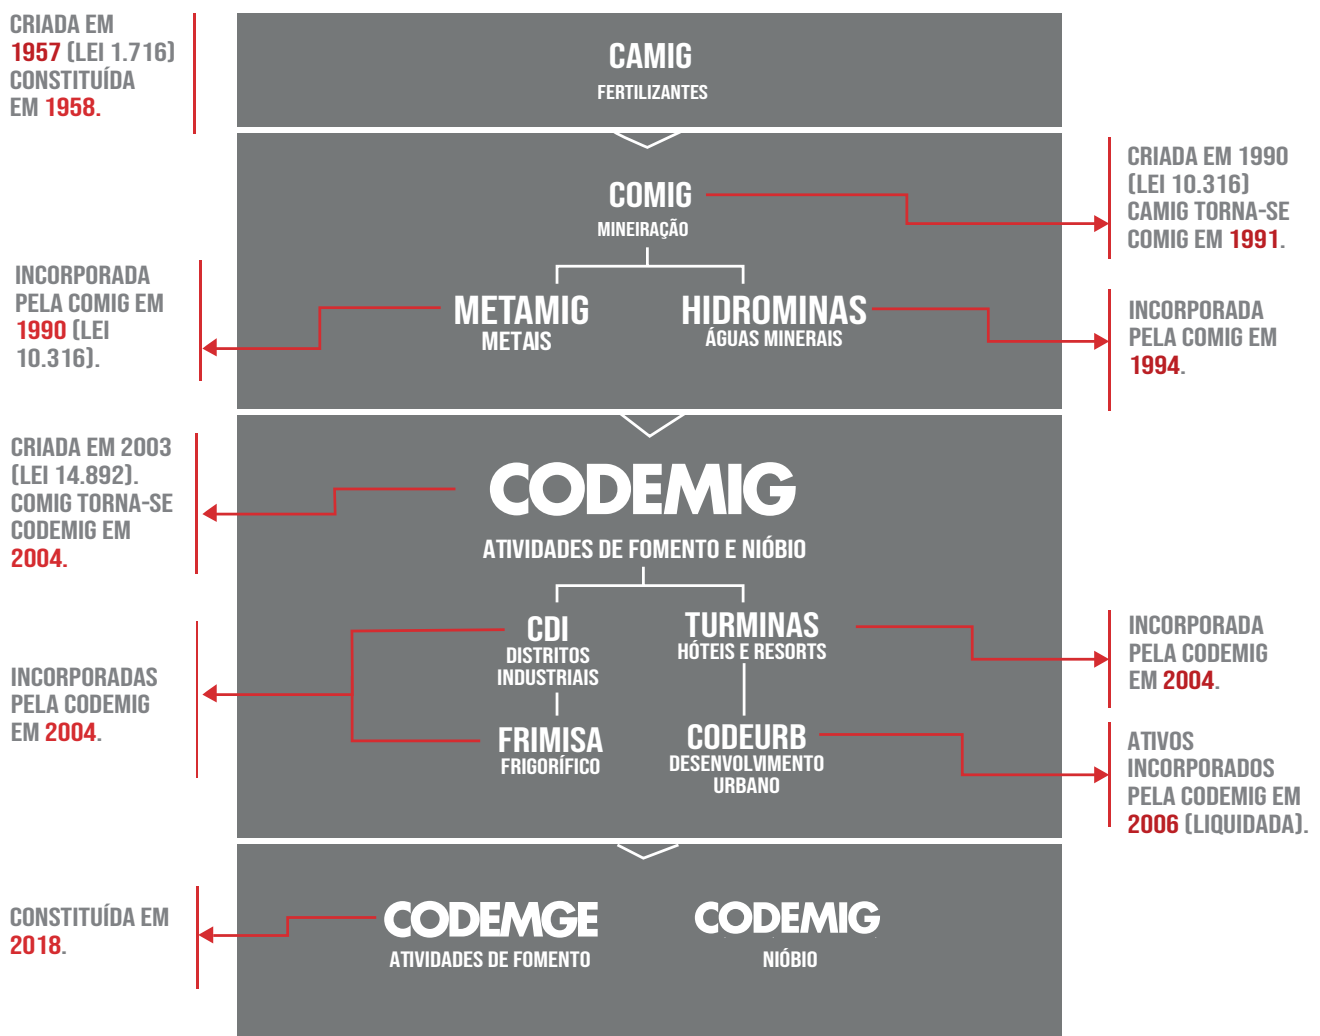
CRIADA EM 1957 (LEI 1.716) CONSTITUÍDA EM 1958.

CAMIG
FERTILIZANTES

COMIG
MINEIRAÇÃO

CRIADA EM 1990 (LEI 10.316) CAMIG TORNA-SE COMIG EM 1991.

INCORPORADA PELA COMIG EM 1990 (LEI 10.316).

METAMIG
METAIS

HIDROMINAS
ÁGUAS MINERAIS

INCORPORADA PELA COMIG EM 1994.

CRIADA EM 2003 (LEI 14.892). COMIG TORNA-SE CODEMIG EM 2004.

CODEMIG
ATIVIDADES DE FOMENTO E NIÓBIO

INCORPORADAS PELA CODEMIG EM 2004.

CDI
DISTRITOS INDUSTRIAIS

TURMINAS
HÓTEIS E RESORTS

INCORPORADA PELA CODEMIG EM 2004.

FRIMISA
FRIGORÍFICO

CODEURB
DESENVOLVIMENTO URBANO

ATIVOS INCORPORADOS PELA CODEMIG EM 2006 (LIQUIDADA).

CONSTITUÍDA EM 2018.

CODEMGE
ATIVIDADES DE FOMENTO

CODEMIG
NIÓBIO